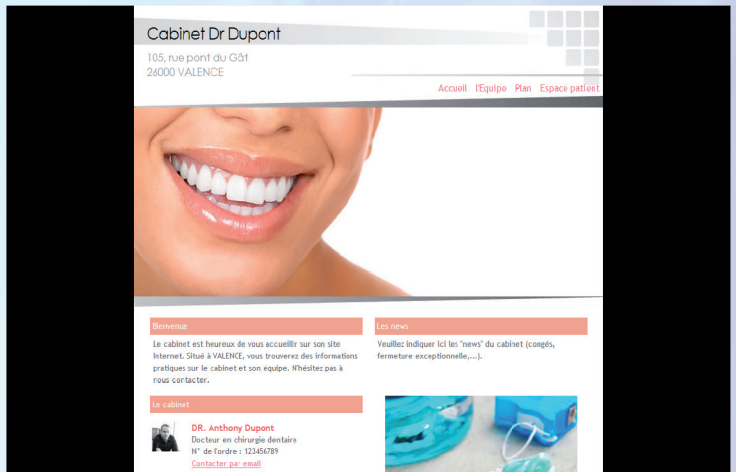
Cabinet Dr Dupont

105, rue pont du Gât
26000 VALENCE

Accueil L'Equipe Plan Espace patient

Bienvenue

Le cabinet est heureux de vous accueillir sur son site Internet. Situé à VALENCE, vous trouverez des informations pratiques sur le cabinet et son équipe. N'hésitez pas à nous contacter.

Les news

Veuillez indiquer ici les "news" du cabinet (congés, fermeture exceptionnelle,...).

Le cabinet

DR. Anthony Dupont
Docteur en chirurgie dentaire
N° de l'ordre : 123456789
Contacter par email